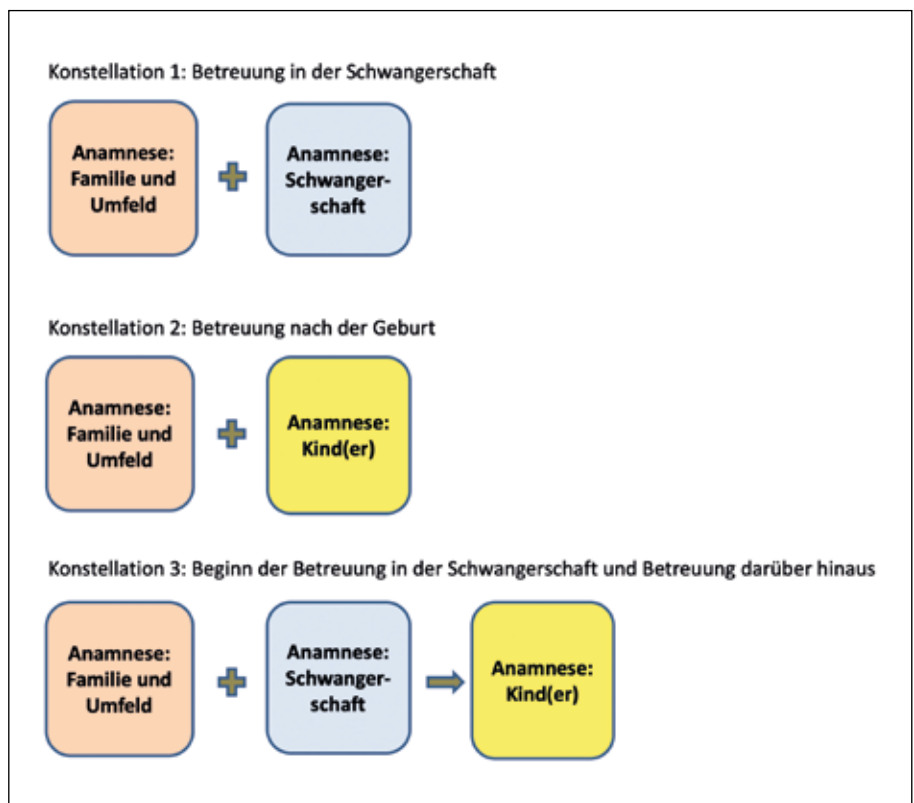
Konstellation 1: Betreuung in der Schwangerschaft

Anamnese: Familie und Umfeld

Anamnese: Schwangerschaft

Konstellation 2: Betreuung nach der Geburt

Anamnese: Familie und Umfeld

Anamnese: Kind(er)

Konstellation 3: Beginn der Betreuung in der Schwangerschaft und Betreuung darüber hinaus

Anamnese: Familie und Umfeld

Anamnese: Schwangerschaft

Anamnese: Kind(er)